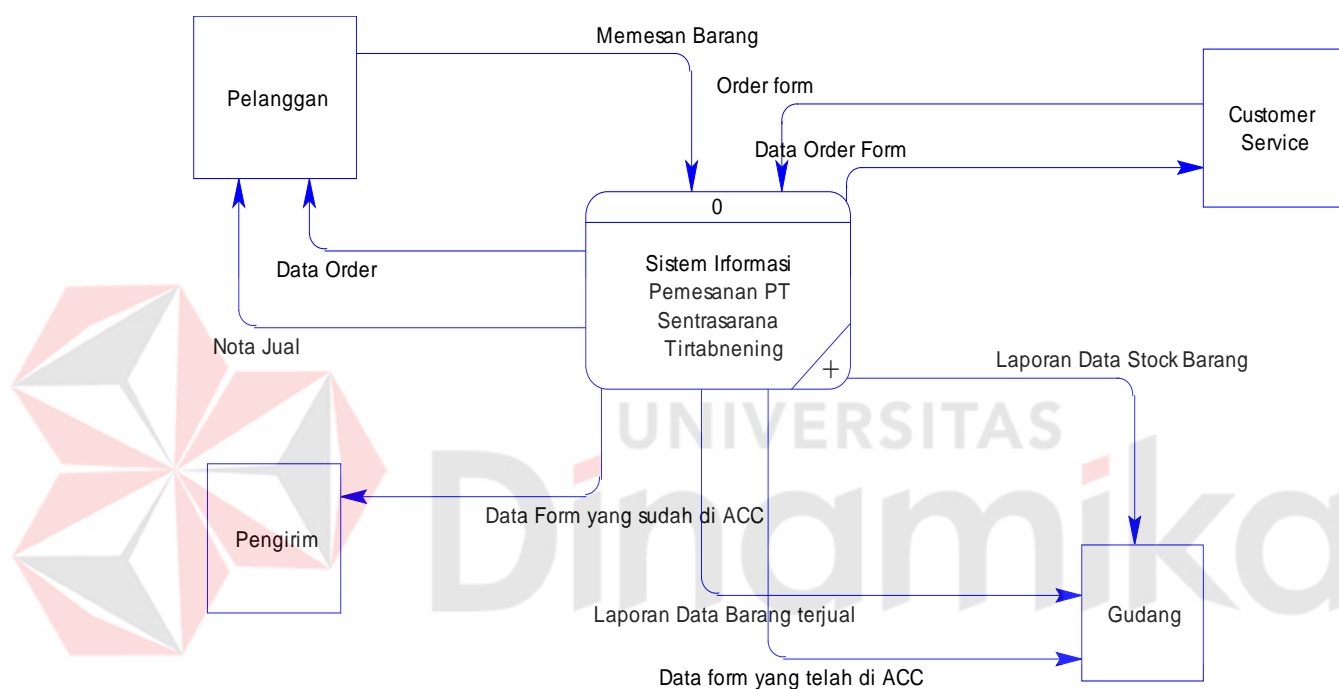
Pelanggan

Memesan Barang

Order form

Customer Service

Data Order Form

0

Sistem Irformasi Pemesanan PT Sentrasarana Tirtabnening

+

Data Order

Nota Jual

Laporan Data Stock Barang

UNIVERSITAS

Dinamika

Pengirim

Data Form yang sudah di ACC

Gudang

Laporan Data Barang terjual

Data form yang telah di ACC